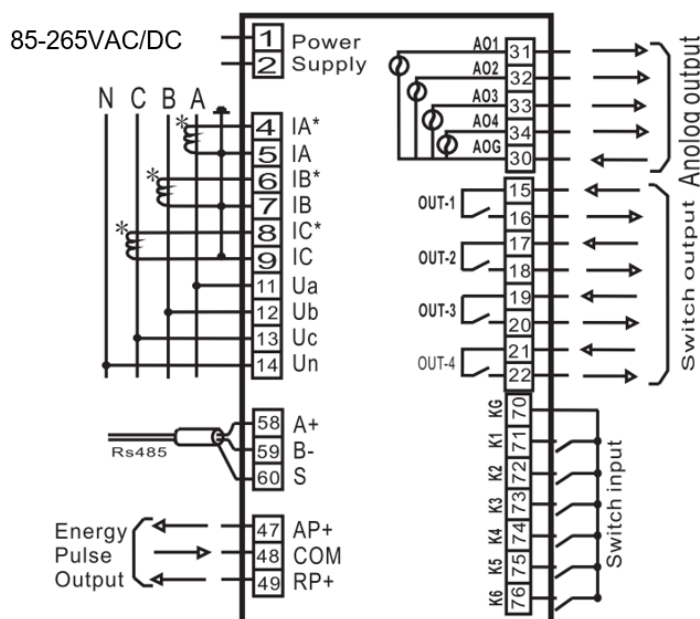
85-265VAC/DC

1 Power
2 Supply

N C B A

4 IA*
5 IA
6 IB*
7 IB
8 IC*
9 IC
11 Ua
12 Ub
13 Uc
14 Un

Rs485
58 A+
59 B-
60 S

Energy Pulse Output
47 AP+
48 COM
49 RP+

AO1 31
AO2 32
AO3 33
AO4 34
AOG 30
Anolog output

OUT-1 15 16
OUT-2 17 18
OUT-3 19 20
OUT-4 21 22
Switch output

KG 70
K1 71
K2 72
K3 73
K4 74
K5 75
K6 76
Switch input